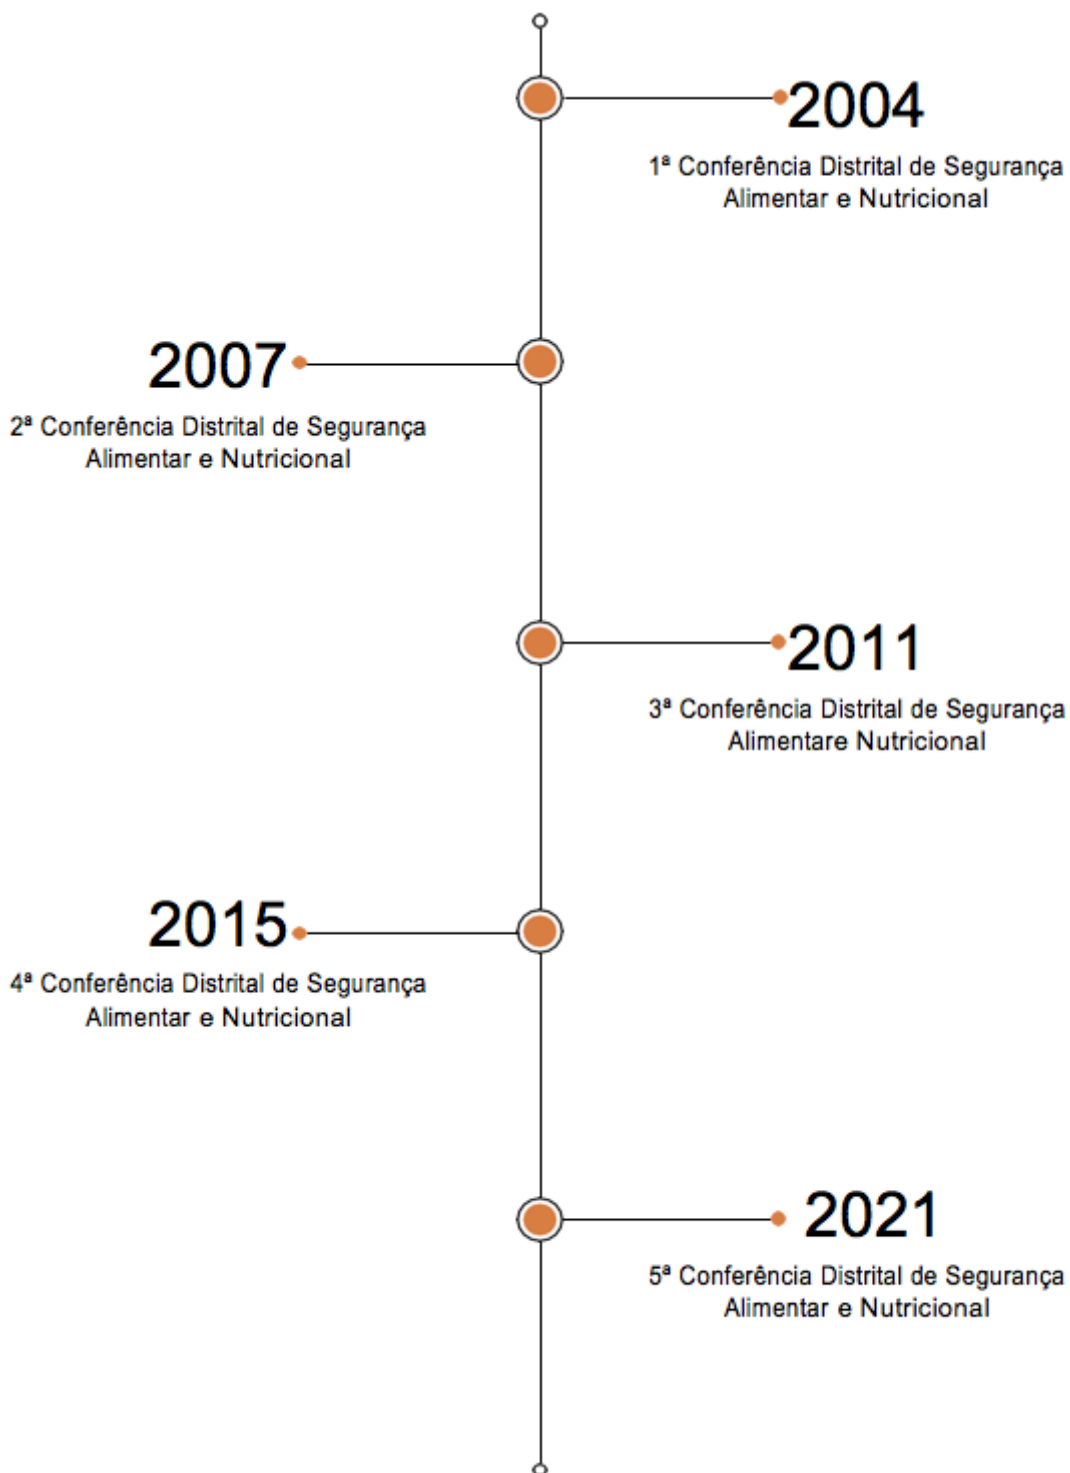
2004
1ª Conferência Distrital de Segurança Alimentar e Nutricional

2007
2ª Conferência Distrital de Segurança Alimentar e Nutricional

2011
3ª Conferência Distrital de Segurança Alimentare Nutricional

2015
4ª Conferência Distrital de Segurança Alimentar e Nutricional

2021
5ª Conferência Distrital de Segurança Alimentar e Nutricional